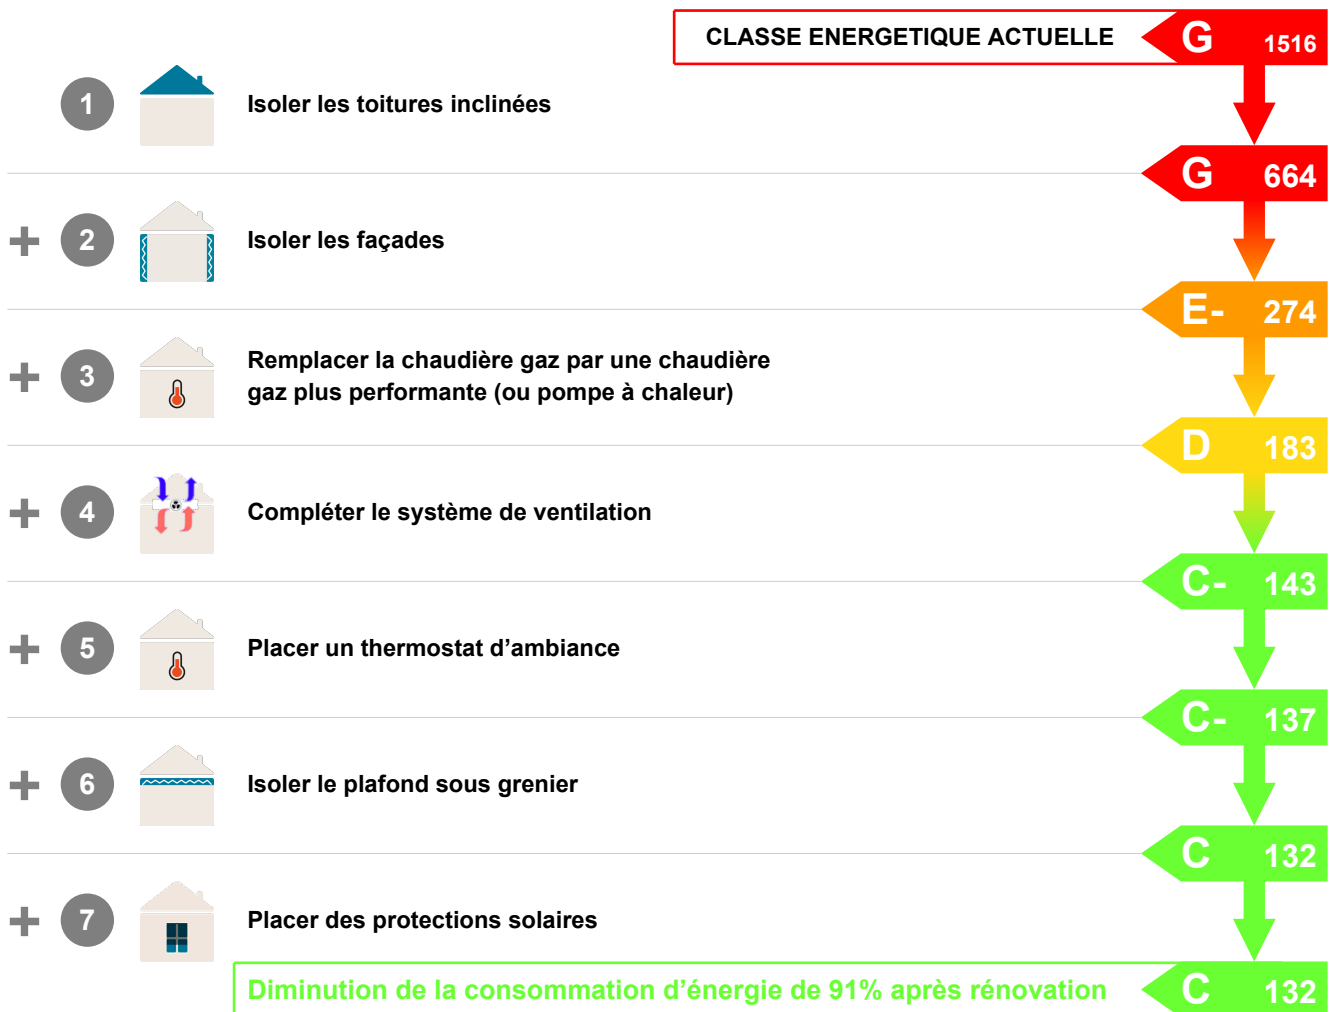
CLASSE ENERGETIQUE ACTUELLE G 1516

1 Isoler les toitures inclinées

G 664

+ 2 Isoler les façades

E- 274

+ 3 Remplacer la chaudière gaz par une chaudière gaz plus performante (ou pompe à chaleur)

D 183

+ 4 Compléter le système de ventilation

C- 143

+ 5 Placer un thermostat d’ambiance

C- 137

+ 6 Isoler le plafond sous grenier

C 132

+ 7 Placer des protections solaires

Diminution de la consommation d’énergie de 91% après rénovation C 132